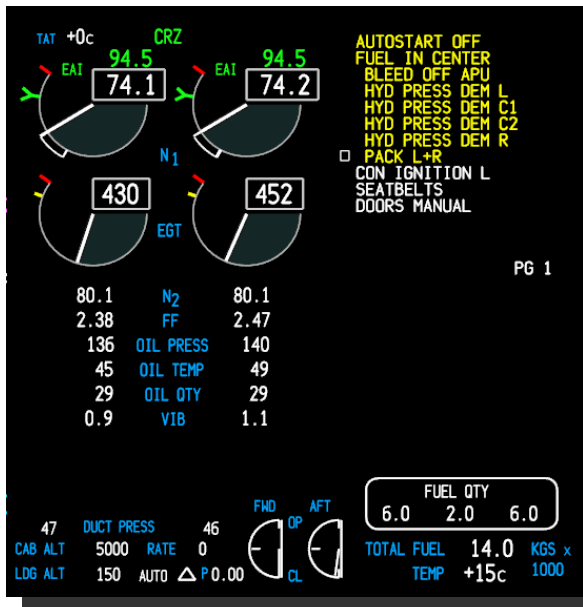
TAT +0c CRZ

94.5 EAI 74.1

94.5 EAI 74.2

N1

430

452

EGT

AUTOSTART OFF
FUEL IN CENTER
BLEED OFF APU
HYD PRESS DEM L
HYD PRESS DEM C1
HYD PRESS DEM C2
HYD PRESS DEM R
□ PACK L+R
CON IGNITION L
SEATBELTS
DOORS MANUAL

PG 1

| 80.1 | N2 | 80.1 |
|---|---|---|
| 2.38 | FF | 2.47 |
| 136 | OIL PRESS | 140 |
| 45 | OIL TEMP | 49 |
| 29 | OIL QTY | 29 |
| 0.9 | VIB | 1.1 |

47 DUCT PRESS 46
CAB ALT 5000 RATE 0
LDG ALT 150 AUTO △ P 0.00

FWD AFT
OP
CL

FUEL QTY
6.0 2.0 6.0

TOTAL FUEL 14.0 KGS x 1000
TEMP +15c